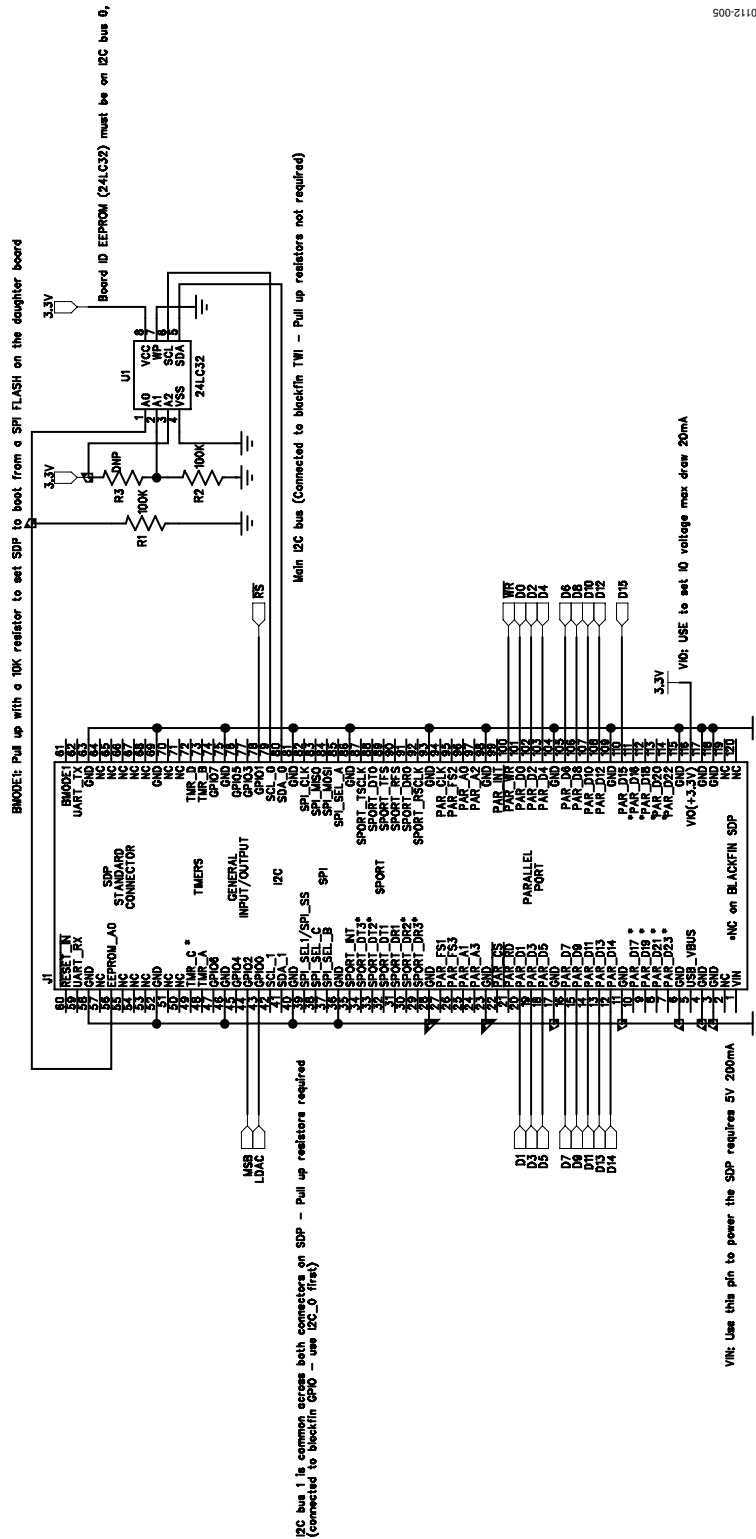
BMODE1: Pull up with a 10K resistor to set SDP to boot from a SPI FLASH on the daughter board

3.3V

Board ID EEPROM (24LC32) must be on I2C bus 0,

U1
1 A0
2 A1
3 A2
4 VSS
VCC 8
WP 7
SCL 6
SDA 5
24LC32

3.3V
R3 DNP
R2 100K
R1 100K

Main I2C bus (Connected to blackfin TWI – Pull up resistors not required)

RS

WR
D0
D2
D4
D6
D8
D10
D12
D15

3.3V
VIO: USE to set IO voltage max draw 20mA

J1
SDP STANDARD CONNECTOR
TIMERS
GENERAL INPUT/OUTPUT
I2C
SPI
SPORT
PARALLEL PORT
•NC on BLACKFIN SDP

| Pin | Signal | Pin | Signal |
|---|---|---|---|
| 60 | RESET_IN | 61 | BMODE1 |
| 59 | UART_RX | 62 | UART_TX |
| 58 | GND | 63 | GND |
| 57 | NC | 64 | NC |
| 56 | EEPROM_A0 | 65 | NC |
| 55 | NC | 66 | NC |
| 54 | NC | 67 | NC |
| 53 | NC | 68 | NC |
| 52 | NC | 69 | NC |
| 51 | GND | 70 | GND |
| 50 | NC | 71 | NC |
| 49 | TMR_C * | 72 | TMR_D |
| 48 | TMR_A | 73 | TMR_B |
| 47 | GPIO6 | 74 | GPIO7 |
| 46 | GND | 75 | GND |
| 45 | GPIO4 | 76 | GPIO5 |
| 44 | GPIO2 | 77 | GPIO3 |
| 43 | GPIO0 | 78 | GPIO1 |
| 42 | SCL_1 | 79 | SCL_0 |
| 41 | SDA_1 | 80 | SDA_0 |
| 40 | GND | 81 | GND |
| 39 | SPI_SEL1/SPI_SS | 82 | SPI_CLK |
| 38 | SPI_SEL_C | 83 | SPI_MISO |
| 37 | SPI_SEL_B | 84 | SPI_MOSI |
| 36 | GND | 85 | SPI_SEL_A |
| 35 | SPORT_INT | 86 | GND |
| 34 | SPORT_DT3* | 87 | SPORT_TSCLK |
| 33 | SPORT_DT2* | 88 | SPORT_DT0 |
| 32 | SPORT_DT1 | 89 | SPORT_TFS |
| 31 | SPORT_DR1 | 90 | SPORT_RFS |
| 30 | SPORT_DR2* | 91 | SPORT_DR0 |
| 29 | SPORT_DR3* | 92 | SPORT_RSCLK |
| 28 | GND | 93 | GND |
| 27 | PAR_FS1 | 94 | PAR_CLK |
| 26 | PAR_FS3 | 95 | PAR_FS2 |
| 25 | PAR_A1 | 96 | PAR_A0 |
| 24 | PAR_A3 | 97 | PAR_A2 |
| 23 | GND | 98 | GND |
| 22 | PAR_CS | 99 | PAR_INT |
| 21 | PAR_RD | 100 | PAR_WR |
| 20 | PAR_D1 | 101 | PAR_D0 |
| 19 | PAR_D3 | 102 | PAR_D2 |
| 18 | PAR_D5 | 103 | PAR_D4 |
| 17 | GND | 104 | GND |
| 16 | PAR_D7 | 105 | PAR_D6 |
| 15 | PAR_D9 | 106 | PAR_D8 |
| 14 | PAR_D11 | 107 | PAR_D10 |
| 13 | PAR_D13 | 108 | PAR_D12 |
| 12 | PAR_D14 | 109 | GND |
| 11 | GND | 110 | PAR_D15 |
| 10 | PAR_D17 * | 111 | *PAR_D16 |
| 9 | PAR_D19 * | 112 | *PAR_D18 |
| 8 | PAR_D21 * | 113 | *PAR_D20 |
| 7 | PAR_D23 * | 114 | *PAR_D22 |
| 6 | GND | 115 | GND |
| 5 | USB_VBUS | 116 | VIO(+3.3V) |
| 4 | GND | 117 | GND |
| 3 | GND | 118 | GND |
| 2 | NC | 119 | NC |
| 1 | VIN | 120 | NC |

MSB
LDAC

D1
D3
D5
D7
D9
D11
D13
D14

I2C bus 1 is common across both connectors on SDP – Pull up resistors required (connected to blackfin GPIO – use I2C_0 first)

VIN: Use this pin to power the SDP requires 5V 200mA

0112-005